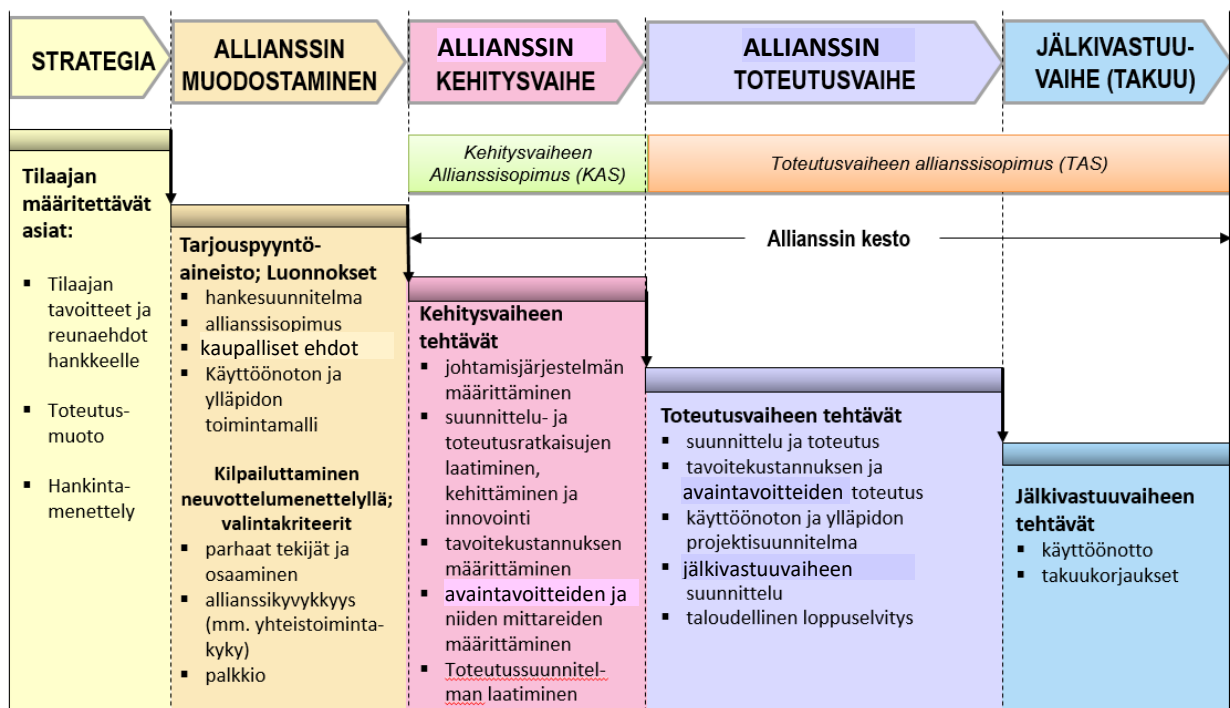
STRATEGIA

ALLIANSSIN MUODOSTAMINEN

ALLIANSSIN KEHITYSVAIHE

ALLIANSSIN TOTEUTUSVAIHE

JÄLKIVASTUU-VAIHE (TAKUU)

Kehitysvaiheen Allianssisopimus (KAS)

Toteutusvaiheen allianssisopimus (TAS)

Allianssin kesto

Tilaajan määritettävät asiat:
- Tilaajan tavoitteet ja reunaehdot hankkeelle
- Toteutus-muoto
- Hankinta-menettely

Tarjouspyyntö-aineisto; Luonnokset
- hankesuunnitelma
- allianssisopimus
- kaupalliset ehdot
- Käyttöönoton ja ylläpidon toimintamalli

Kilpailuttaminen neuvottelumenettelyllä; valintakriteerit
- parhaat tekijät ja osaaminen
- allianssikyvykkyys (mm. yhteistoiminta-kyky)
- palkkio

Kehitysvaiheen tehtävät
- johtamisjärjestelmän määrittäminen
- suunnittelu- ja toteutusratkaisujen laatiminen, kehittäminen ja innovointi
- tavoitekustannuksen määrittäminen
- avaintavoitteiden ja niiden mittareiden määrittäminen
- Toteutussuunnitelman laatiminen

Toteutusvaiheen tehtävät
- suunnittelu ja toteutus
- tavoitekustannuksen ja avaintavoitteiden toteutus
- käyttöönoton ja ylläpidon projektisuunnitelma
- jälkivastuuvaiheen suunnittelu
- taloudellinen loppuselvitys

Jälkivastuuvaiheen tehtävät
- käyttöönotto
- takuukorjaukset